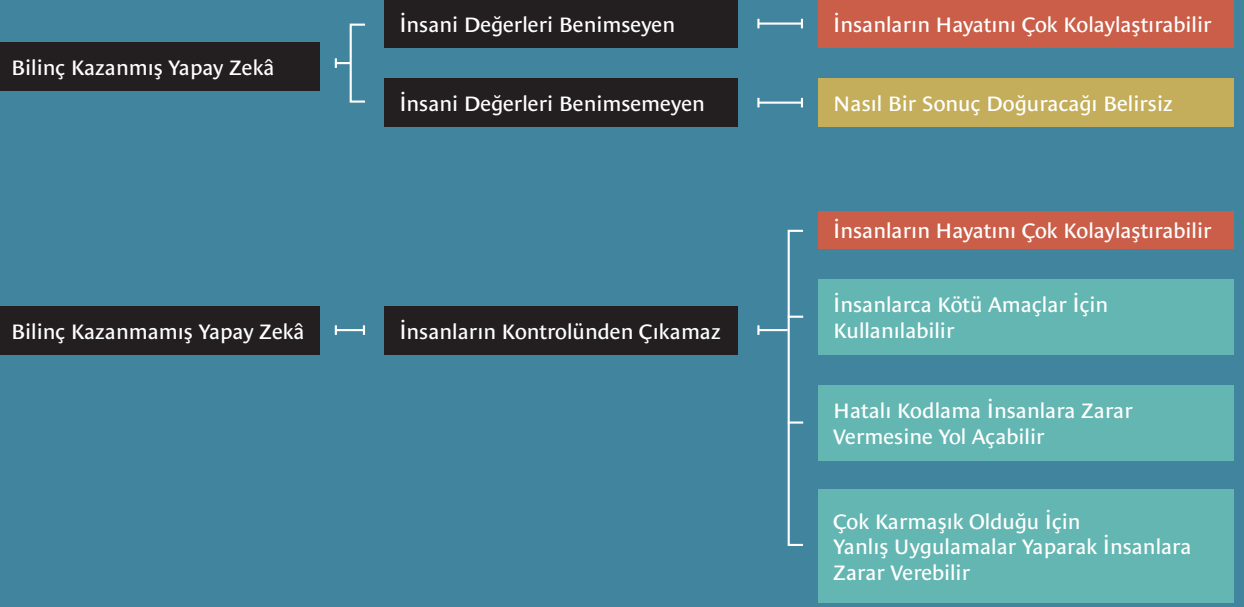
Bilinç Kazanmış Yapay Zekâ

İnsani Değerleri Benimseyen

İnsanların Hayatını Çok Kolaylaştırabilir

İnsani Değerleri Benimsemeyen

Nasıl Bir Sonuç Doğuracağı Belirsiz

Bilinç Kazanmamış Yapay Zekâ

İnsanların Kontrolünden Çıkamaz

İnsanların Hayatını Çok Kolaylaştırabilir

İnsanlarca Kötü Amaçlar İçin Kullanılabilir

Hatalı Kodlama İnsanlara Zarar Vermesine Yol Açabilir

Çok Karmaşık Olduğu İçin Yanlış Uygulamalar Yaparak İnsanlara Zarar Verebilir